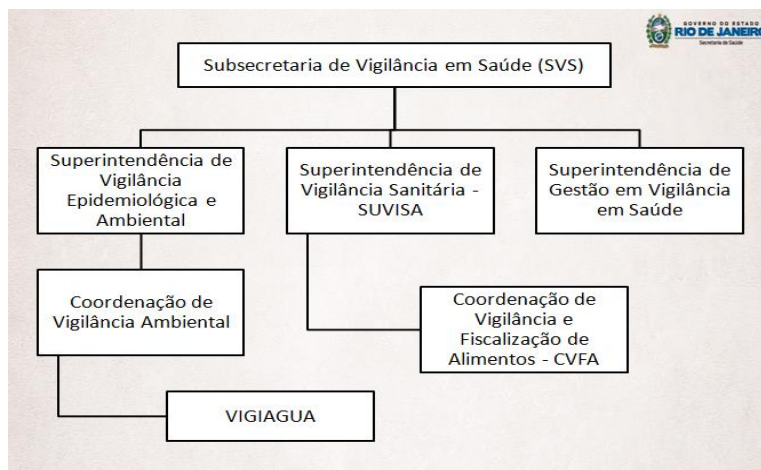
GOVERNO DO ESTADO
RIO DE JANEIRO
Secretaria de Saúde

Subsecretaria de Vigilância em Saúde (SVS)

Superintendência de Vigilância Epidemiológica e Ambiental

Superintendência de Vigilância Sanitária - SUVISA

Superintendência de Gestão em Vigilância em Saúde

Coordenação de Vigilância Ambiental

Coordenação de Vigilância e Fiscalização de Alimentos - CVFA

VIGIAGUA